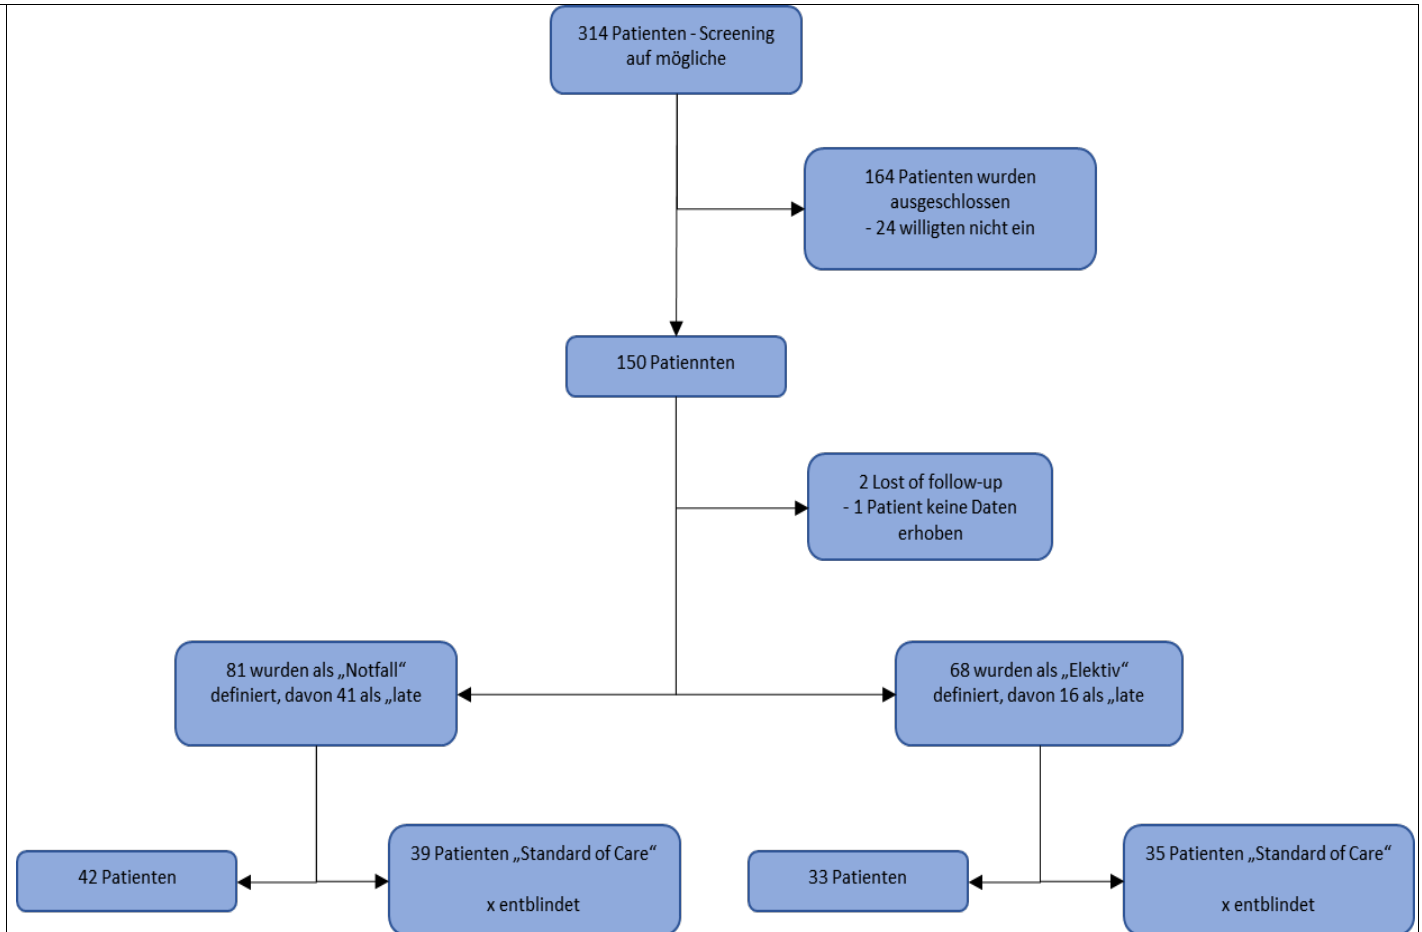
314 Patienten - Screening auf mögliche

164 Patienten wurden ausgeschlossen
- 24 willigten nicht ein

150 Patiennten

2 Lost of follow-up
- 1 Patient keine Daten erhoben

81 wurden als „Notfall“ definiert, davon 41 als „late

68 wurden als „Elektiv“ definiert, davon 16 als „late

42 Patienten

39 Patienten „Standard of Care“

x entblindet

33 Patienten

35 Patienten „Standard of Care“

x entblindet